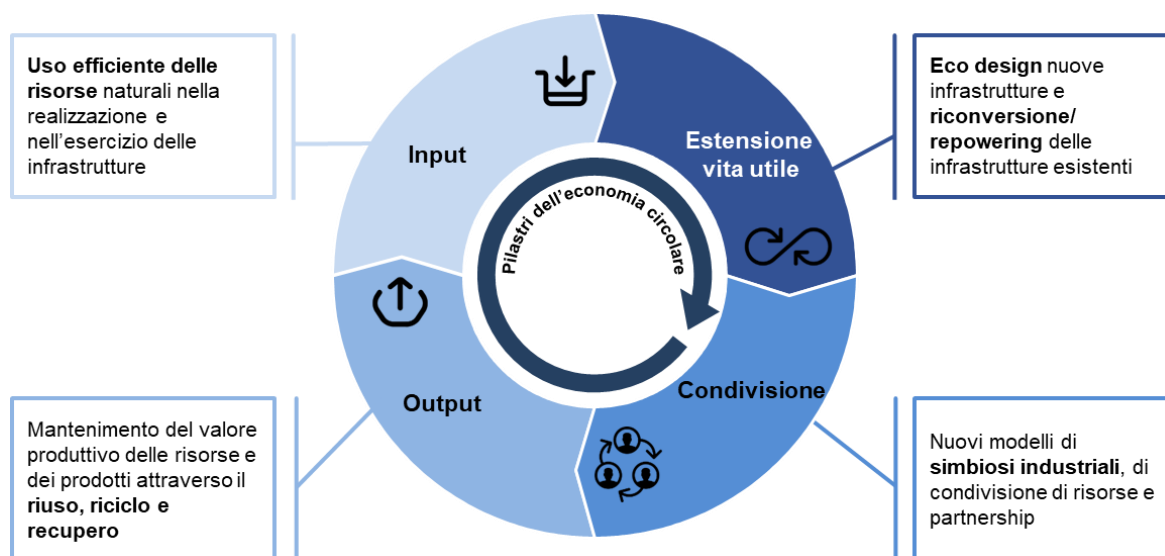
**Uso efficiente delle risorse** naturali nella realizzazione e nell'esercizio delle infrastrutture

Input

Estensione vita utile

**Eco design** nuove infrastrutture e **riconversione/ repowering** delle infrastrutture esistenti

Pilastri dell'economia circolare

Output

Condivisione

Mantenimento del valore produttivo delle risorse e dei prodotti attraverso il **riuso, riciclo e recupero**

Nuovi modelli di **simbiosi industriali**, di condivisione di risorse e partnership